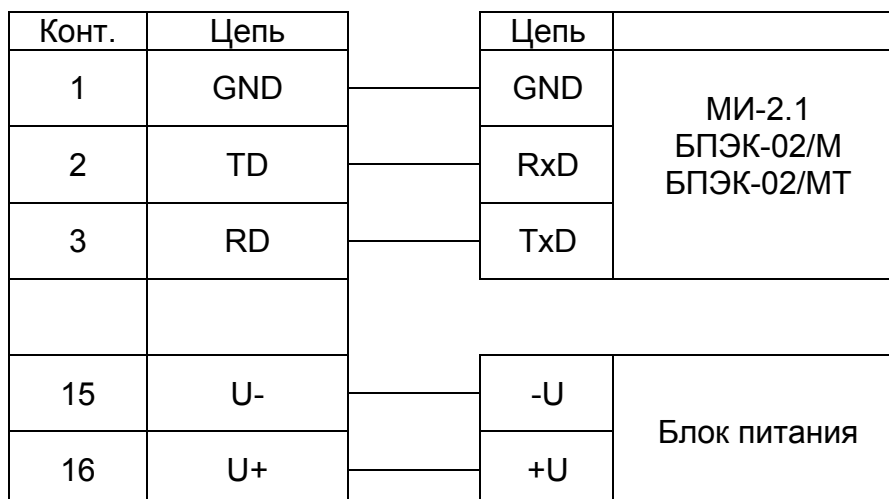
| Конт. | Цепь |
|---|---|
| 1 | GND |
| 2 | TD |
| 3 | RD |
| | |
| 15 | U- |
| 16 | U+ |

| Цепь | |
|---|---|
| GND | МИ-2.1 БПЭК-02/М БПЭК-02/МТ |
| RxD | |
| TxD | |

| | |
|---|---|
| -U | Блок питания |
| +U | |